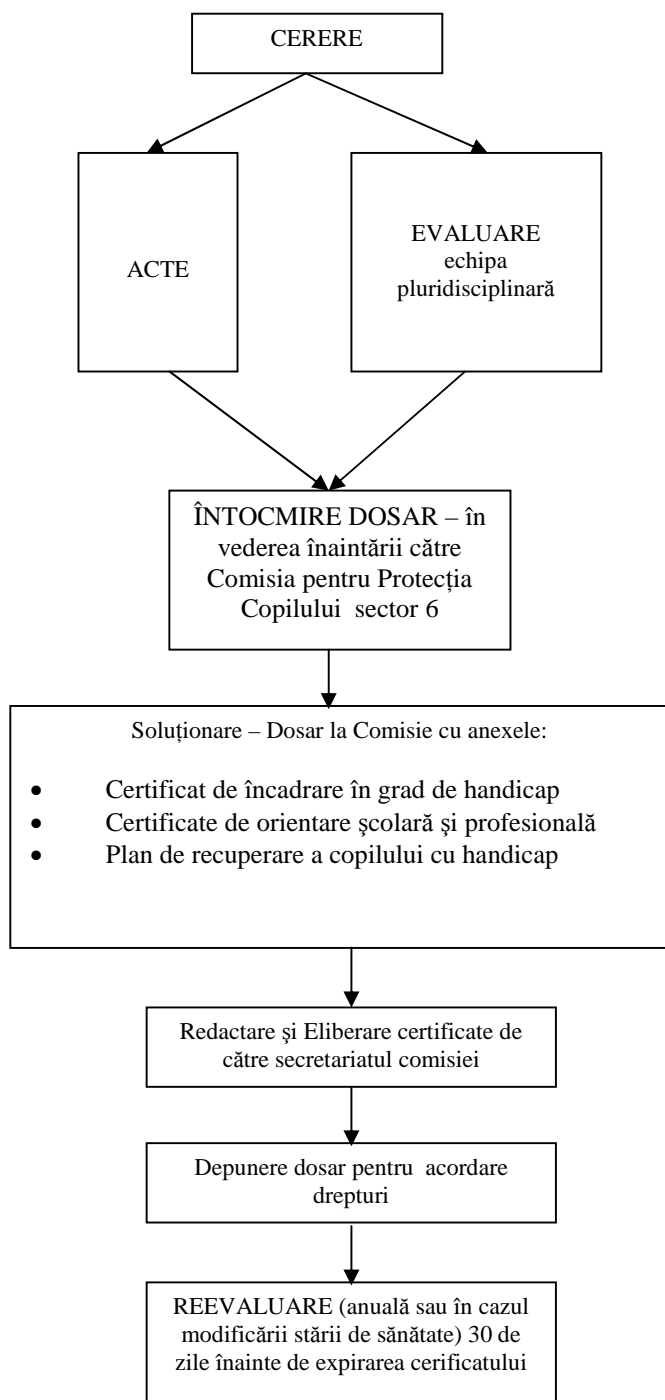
CERERE

ACTE

EVALUARE
echipa pluridisciplinară

ÎNTOCMIRE DOSAR – în vederea înaintării către Comisia pentru Protecția Copilului sector 6

Soluționare – Dosar la Comisie cu anexele:

- Certificat de încadrare în grad de handicap
- Certificate de orientare şcolară şi profesională
- Plan de recuperare a copilului cu handicap

Redactare şi Eliberare certificate de către secretariatul comisiei

Depunere dosar pentru acordare drepturi

REEVALUARE (anuală sau în cazul modificării stării de sănătate) 30 de zile înainte de expirarea cerificatului